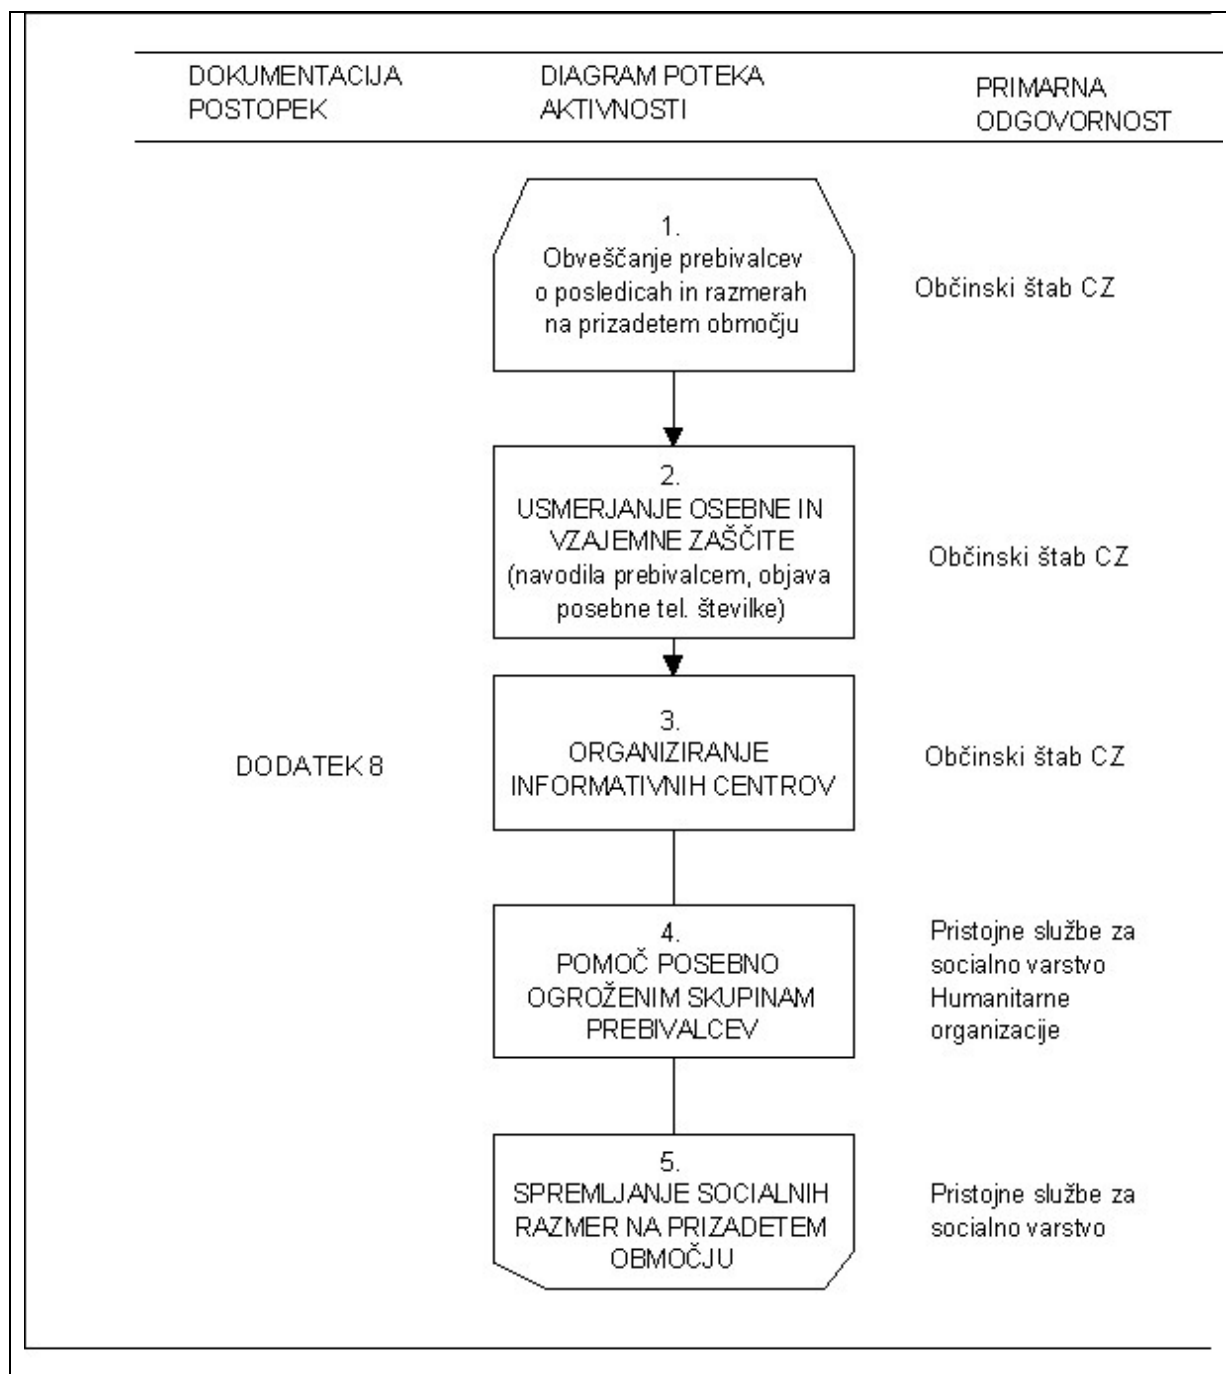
DOKUMENTACIJA POSTOPEK

DIAGRAM POTEKA AKTIVNOSTI

PRIMARNA ODGOVORNOST

1.
Obveščanje prebivalcev o posledicah in razmerah na prizadetem območju

Občinski štab CZ

2.
USMERJANJE OSEBNE IN VZAJEMNE ZAŠČITE (navodila prebivalcem, objava posebne tel. številke)

Občinski štab CZ

DODATEK 8

3.
ORGANIZIRANJE INFORMATIVNIH CENTROV

Občinski štab CZ

4.
POMOČ POSEBNO OGROŽENIM SKUPINAM PREBIVALCEV

Pristojne službe za socialno varstvo
Humanitarne organizacije

5.
SPREMLJANJE SOCIALNIH RAZMER NA PRIZADETEM OBMOČJU

Pristojne službe za socialno varstvo